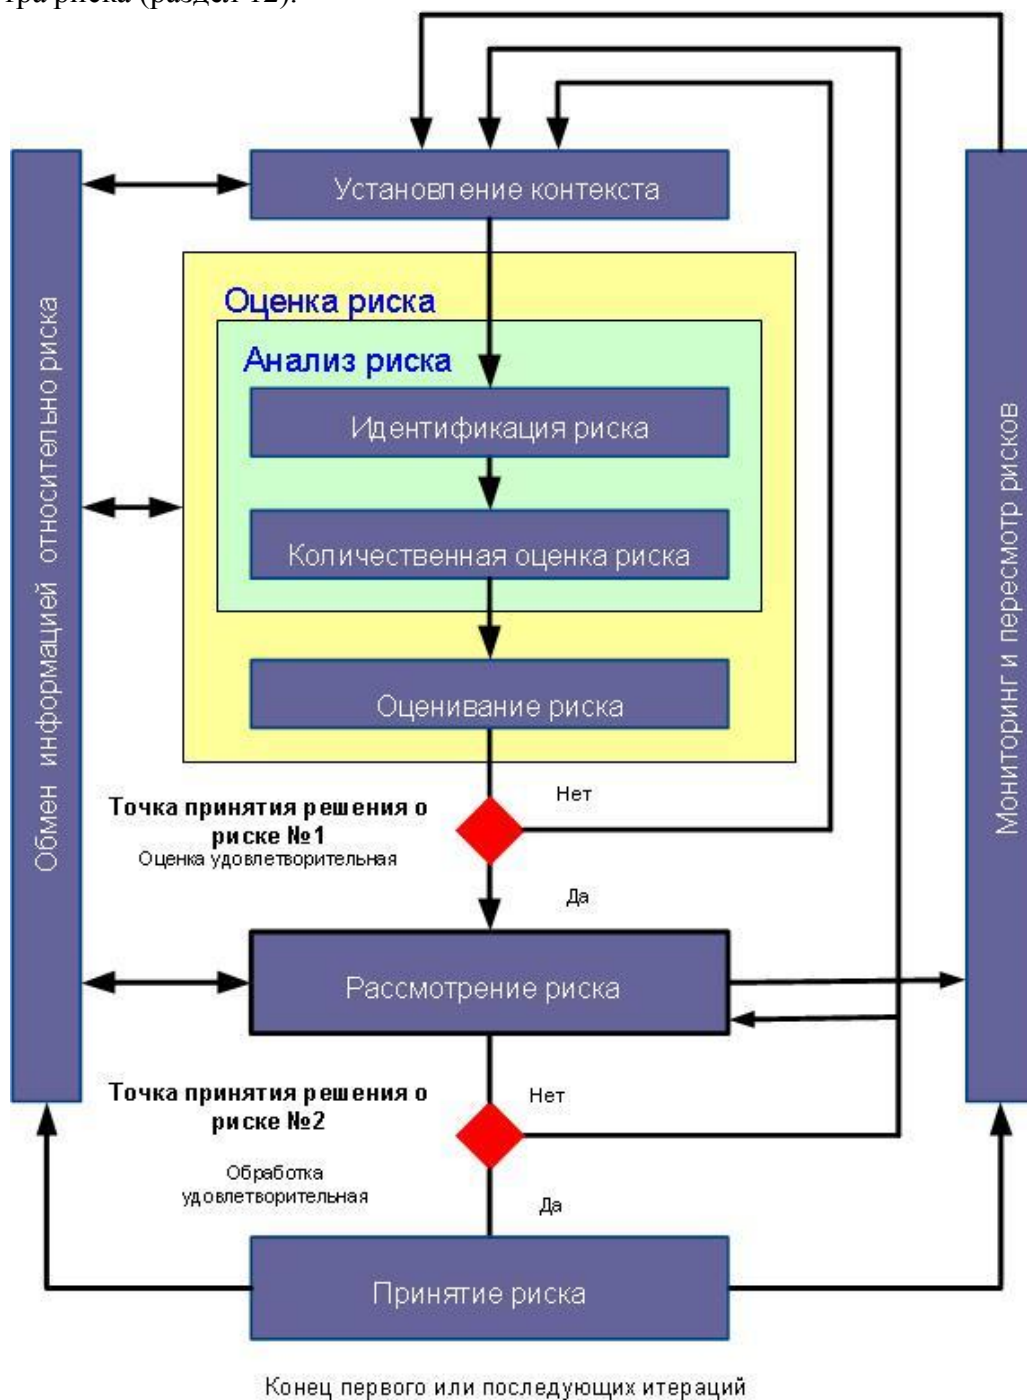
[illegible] риска (раздел 12).

Обмен информацией относительно риска

Установление контекста

Оценка риска

Анализ риска

Идентификация риска

Количественная оценка риска

Оценивание риска

Мониторинг и пересмотр рисков

Точка принятия решения о риске №1
Оценка удовлетворительная

Нет

Да

Рассмотрение риска

Точка принятия решения о риске №2

Обработка удовлетворительная

Нет

Да

Принятие риска

Конец первого или последующих итераций